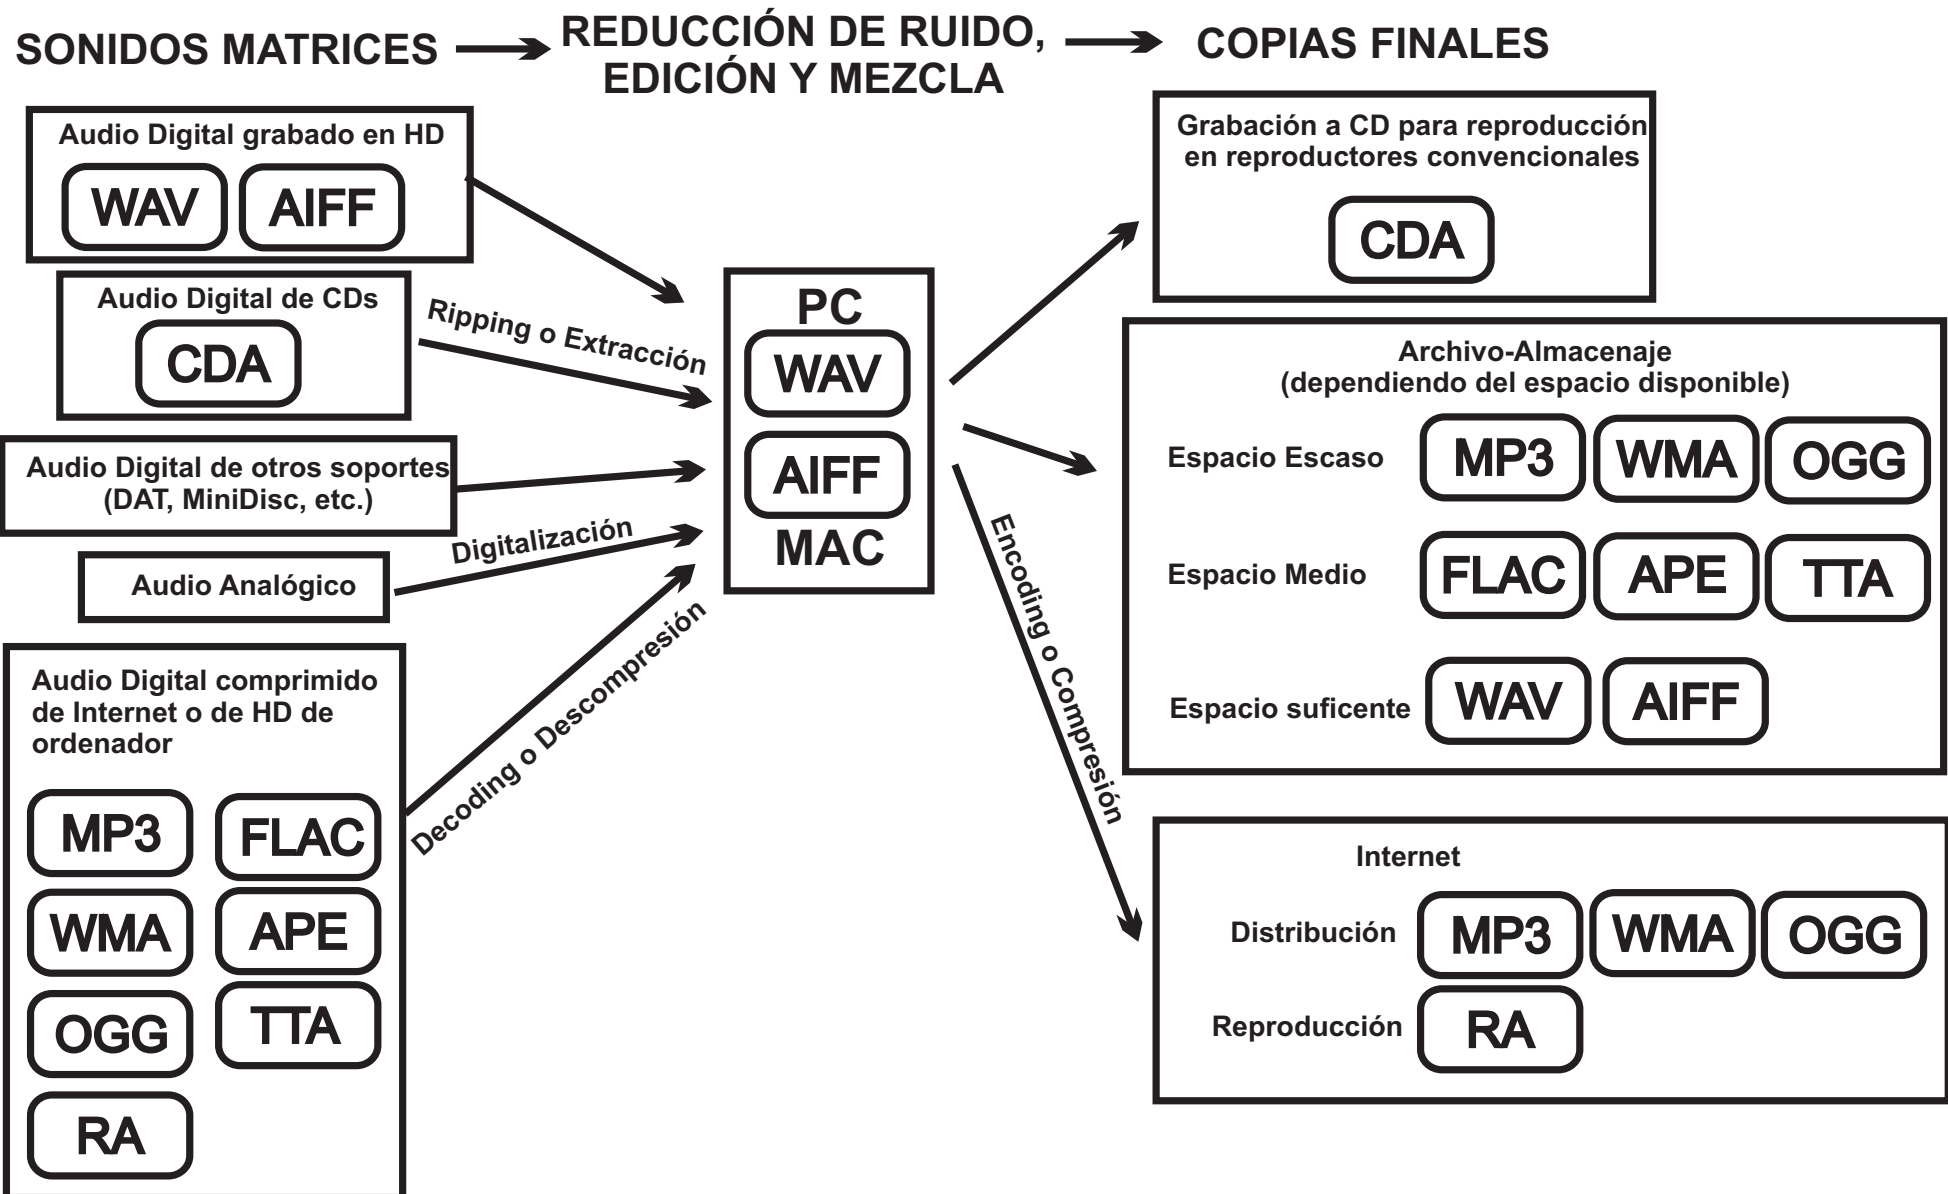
SONIDOS MATRICES

REDUCCIÓN DE RUIDO, EDICIÓN Y MEZCLA

COPIAS FINALES

Audio Digital grabado en HD

WAV AIFF

Audio Digital de CDs

CDA

Ripping o Extracción

Audio Digital de otros soportes (DAT, MiniDisc, etc.)

Digitalización

Audio Analógico

Audio Digital comprimido de Internet o de HD de ordenador

MP3 FLAC

WMA APE

OGG TTA

RA

Decoding o Descompresión

PC

WAV

AIFF

MAC

Encoding o Compresión

Grabación a CD para reproducción en reproductores convencionales

CDA

Archivo-Almacenaje (dependiendo del espacio disponible)

Espacio Escaso MP3 WMA OGG

Espacio Medio FLAC APE TTA

Espacio suficente WAV AIFF

Internet

Distribución MP3 WMA OGG

Reproducción RA